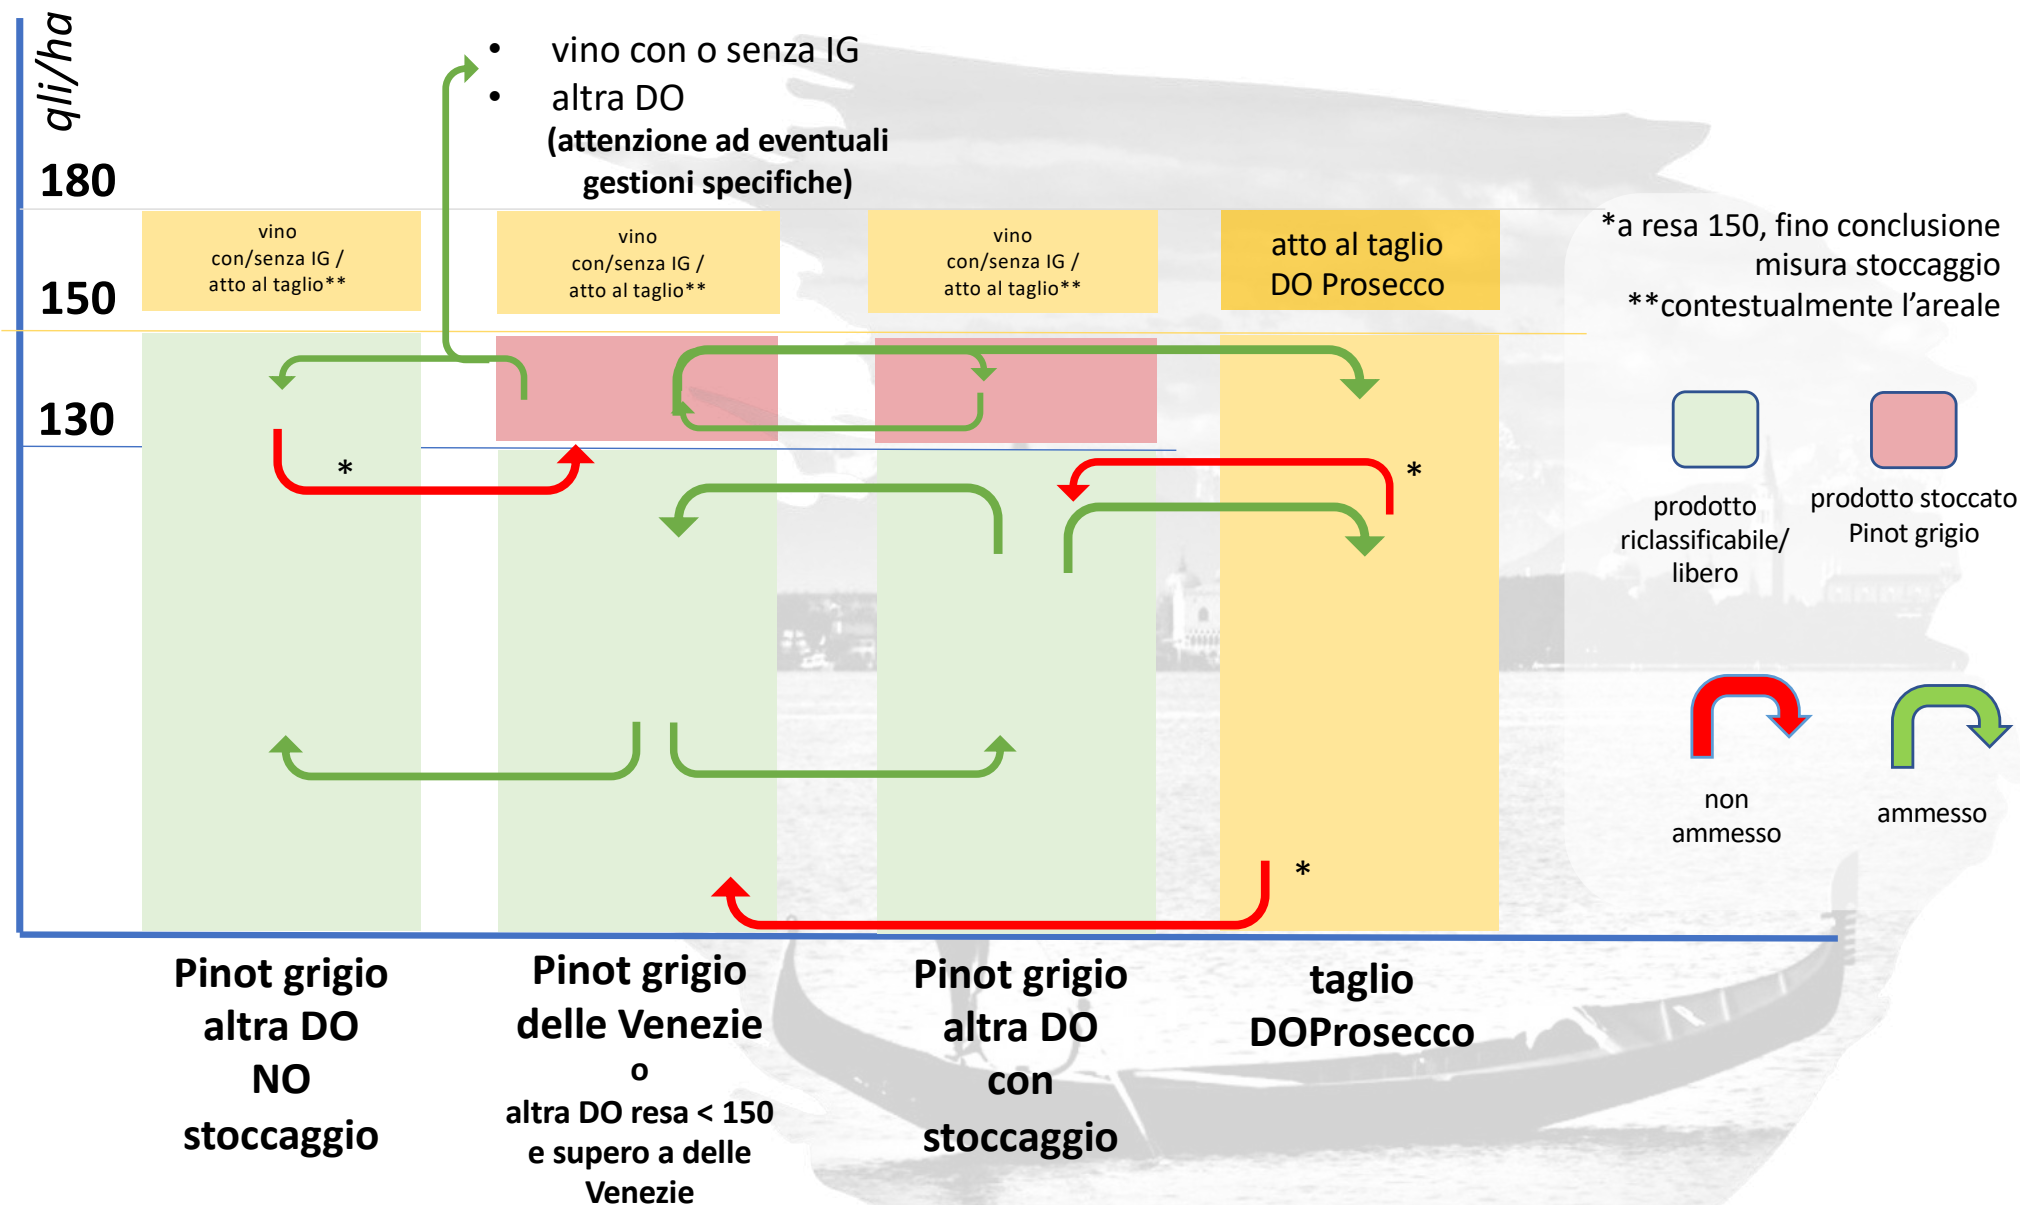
qli/ha

180

150

130

• vino con o senza IG
• altra DO
(attenzione ad eventuali gestioni specifiche)

vino con/senza IG / atto al taglio**

vino con/senza IG / atto al taglio**

vino con/senza IG / atto al taglio**

atto al taglio DO Prosecco

*a resa 150, fino conclusione misura stoccaggio
**contestualmente l'areale

prodotto riclassificabile/ libero

prodotto stoccato Pinot grigio

*

*

*

non ammesso

ammesso

Pinot grigio altra DO NO stoccaggio

Pinot grigio delle Venezie o altra DO resa < 150 e supero a delle Venezie

Pinot grigio altra DO con stoccaggio

taglio DOProsecco